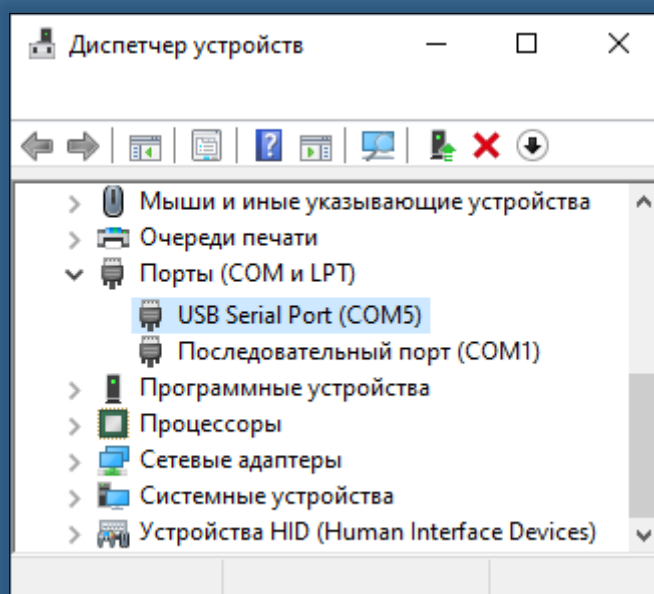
Диспетчер устройств

Мыши и иные указывающие устройства
Очереди печати
Порты (COM и LPT)
USB Serial Port (COM5)
Последовательный порт (COM1)
Программные устройства
Процессоры
Сетевые адаптеры
Системные устройства
Устройства HID (Human Interface Devices)